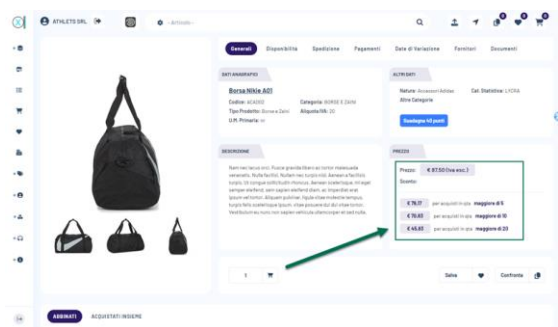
ATHLETS SRL

-- Attivita --

Generali | Disponibilita | Spedizione | Pagamenti | Date di Variazione | Fornitori | Documenti

DATI ANAGRAFICI

Borsa Nikie A01

Codice: ACA002
Categoria: BORSE E ZAINI
Tipo Prodotto: Borse e Zaini
Aliquota IVA: 22
U.M. Primaria: nr

ALTRI DATI

Natura: Accessori Adidas
Cat. Statistica: LYCRA
Altre Categorie

Guadagna 40 punti

DESCRIZIONE

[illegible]

PREZZO

Prezzo: € 87.50 (iva escl.)

Sconto:

€ 76.17 per acquisti in qta maggiore di 5
€ 70.62 per acquisti in qta maggiore di 10
€ 45.65 per acquisti in qta maggiore di 20

1

Salva | Confronta

ABBINATI | ACQUISTATI INSIEME